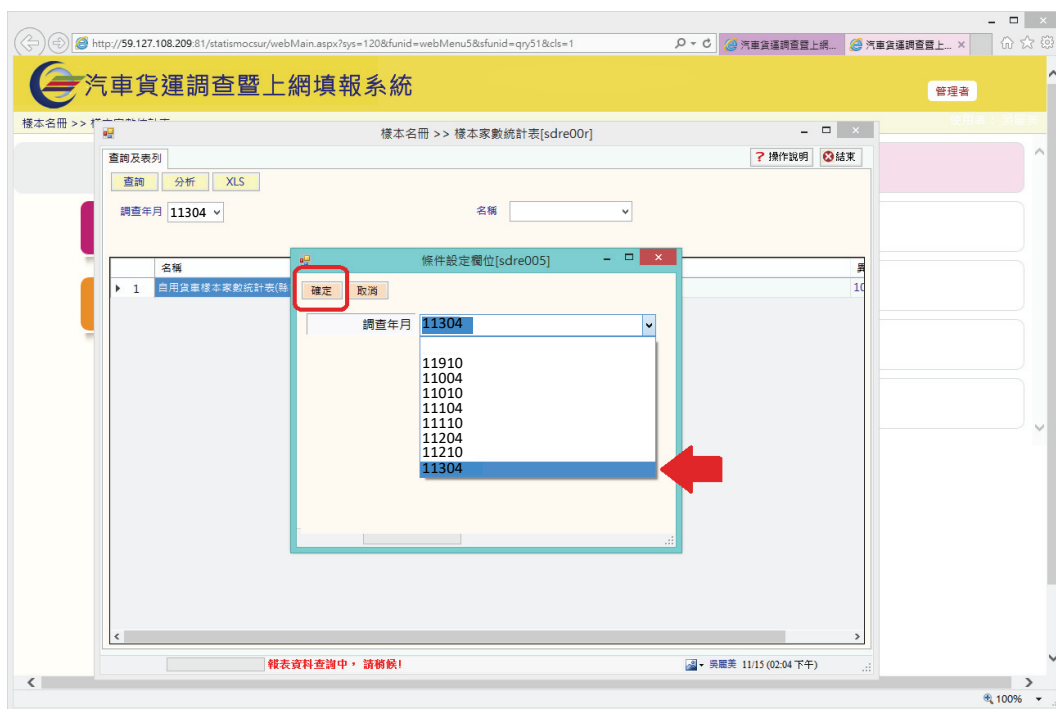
http://59.127.108.209:81/statismocsur/webMain.aspx?sys=120&funid=webMenu5&sfunid=qry51&cls=1

汽車貨運調查暨上網... 汽車貨運調查暨上... ×

汽車貨運調查暨上網填報系統

管理者

樣本名冊 >> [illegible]

樣本名冊 >> 樣本家數統計表[sdre00r]

查詢及表列

? 操作說明 結束

查詢 分析 XLS

調查年月 11304

名稱

| | 名稱 | |
|---|---|---|
| 1 | 自用貨車樣本家數統計表(縣 | 10 |

條件設定欄位[sdre005]

確定 取消

調查年月 11304

11910
11004
11010
11104
11110
11204
11210
11304

報表資料查詢中， 請稍候!

吳麗美 11/15 (02:04 下午)

100%